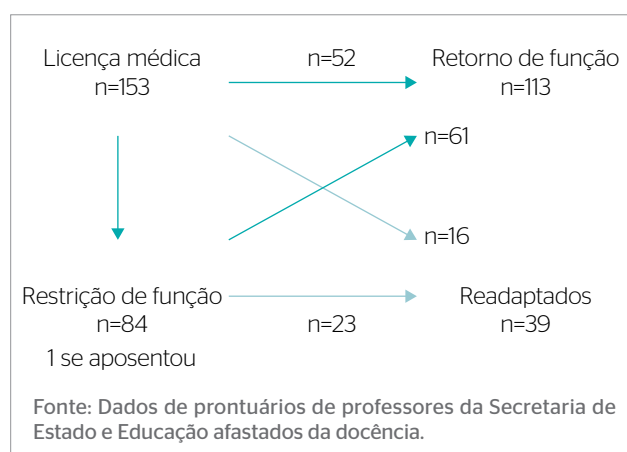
Licença médica
n=153

n=52

Retorno de função
n=113

n=61

n=16

Restrição de função
n=84
1 se aposentou

n=23

Readaptados
n=39

Fonte: Dados de prontuários de professores da Secretaria de Estado e Educação afastados da docência.